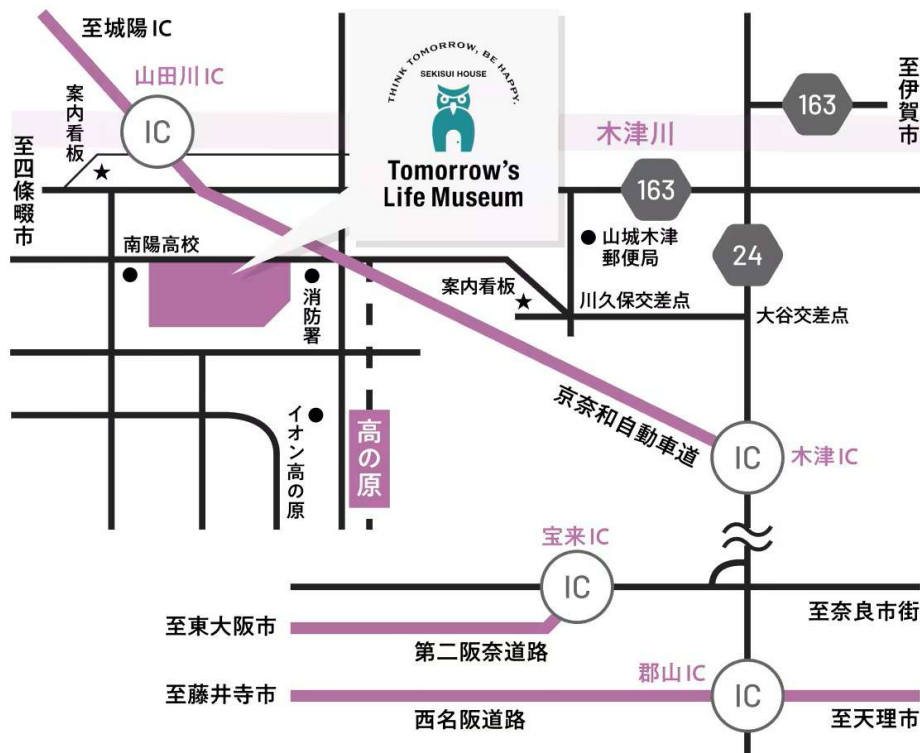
至城陽 IC
山田川 IC
IC
案内看板
至四條畷市
THINK TOMORROW, BE HAPPY.
SEKISUI HOUSE
Tomorrow's Life Museum
至伊賀市
163
木津川
163
24
● 山城木津郵便局
南陽高校
消防署
案内看板
川久保交差点
大谷交差点
イオン高の原
高の原
京奈和自動車道
IC
木津 IC
宝来 IC
IC
至東大阪市
至奈良市街
第二阪奈道路
郡山 IC
至藤井寺市
IC
西名阪道路
至天理市